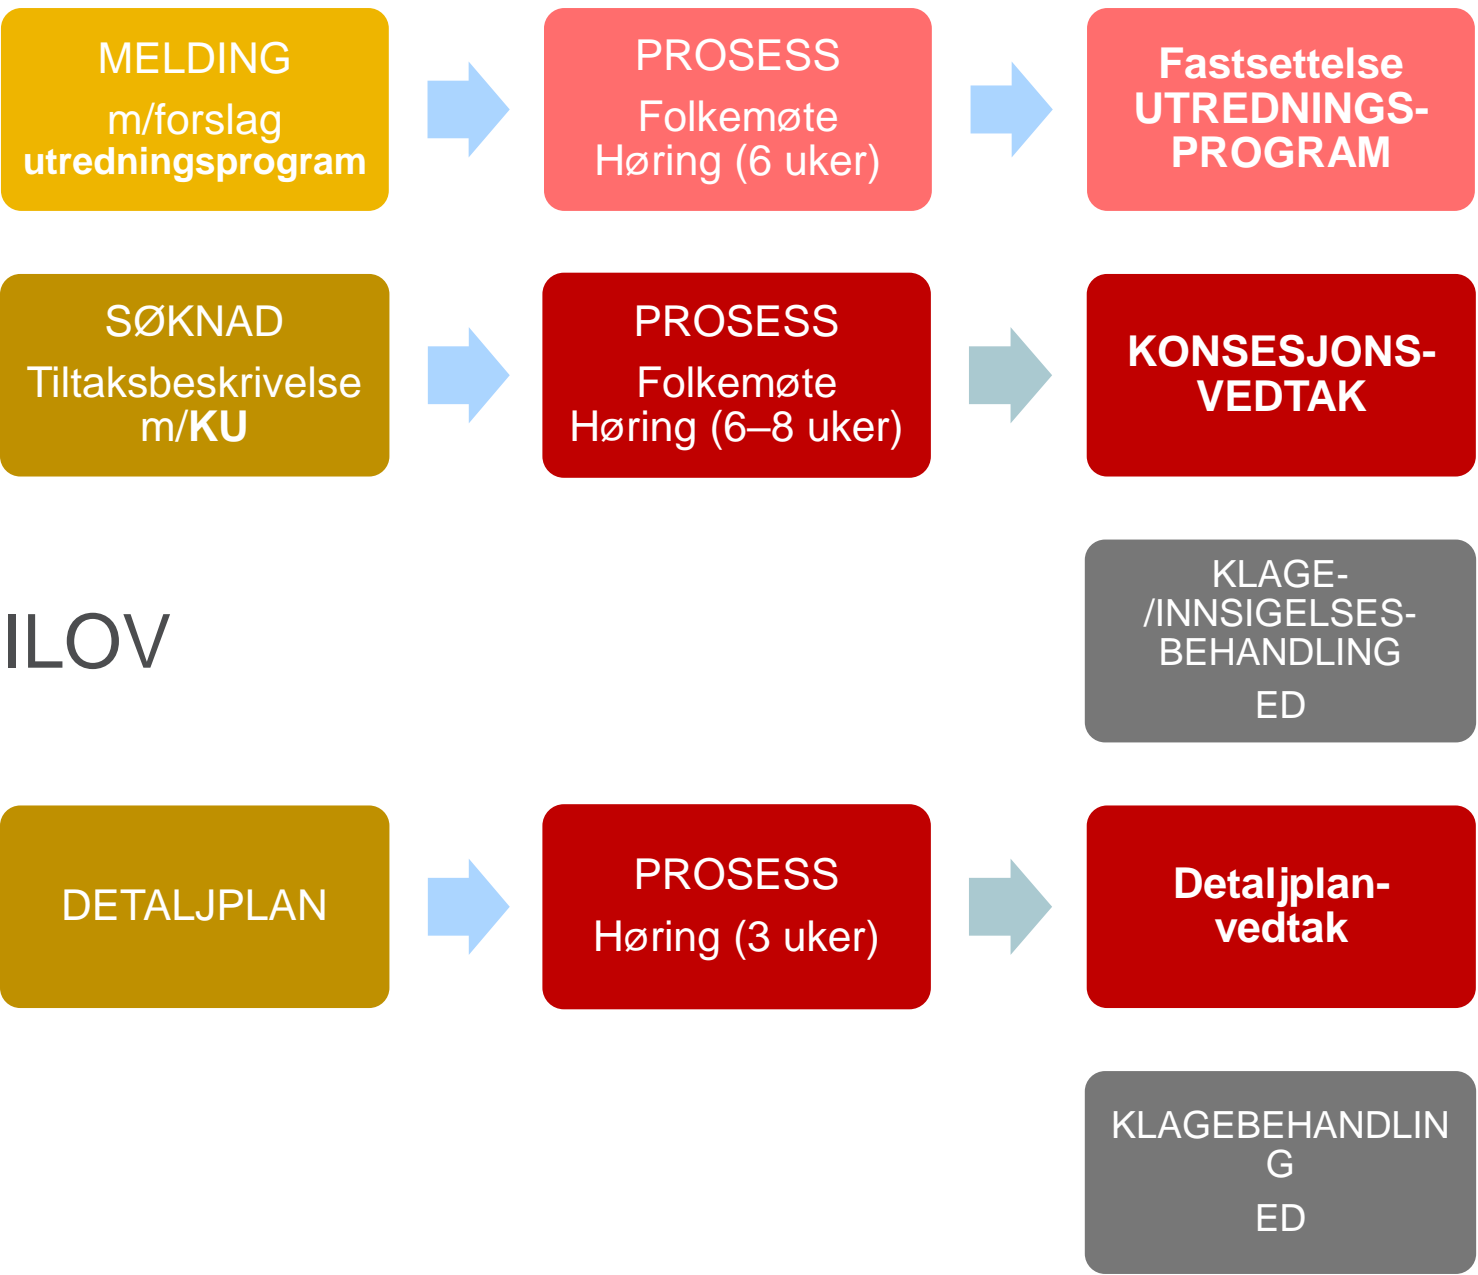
MELDING
m/forslag
utredningsprogram

PROSESS
Folkemøte
Høring (6 uker)

Fastsettelse
UTREDNINGS-
PROGRAM

SØKNAD
Tiltaksbeskrivelse
m/KU

PROSESS
Folkemøte
Høring (6–8 uker)

KONSESJONS-
VEDTAK

ILOV

KLAGE-
/INNSIGELSES-
BEHANDLING
ED

DETALJPLAN

PROSESS
Høring (3 uker)

Detaljplan-
vedtak

KLAGEBEHANDLIN
G
ED